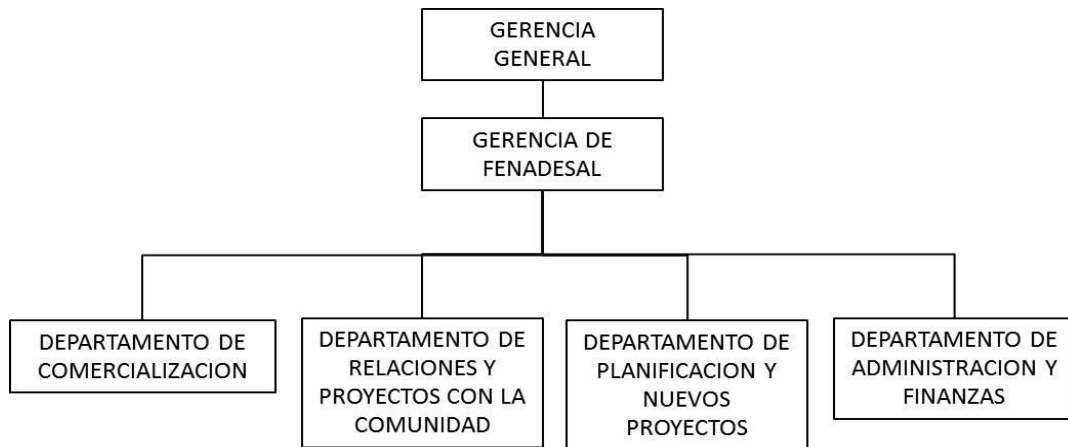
GERENCIA GENERAL

GERENCIA DE FENADESAL

DEPARTAMENTO DE COMERCIALIZACION

DEPARTAMENTO DE RELACIONES Y PROYECTOS CON LA COMUNIDAD

DEPARTAMENTO DE PLANIFICACION Y NUEVOS PROYECTOS

DEPARTAMENTO DE ADMINISTRACION Y FINANZAS